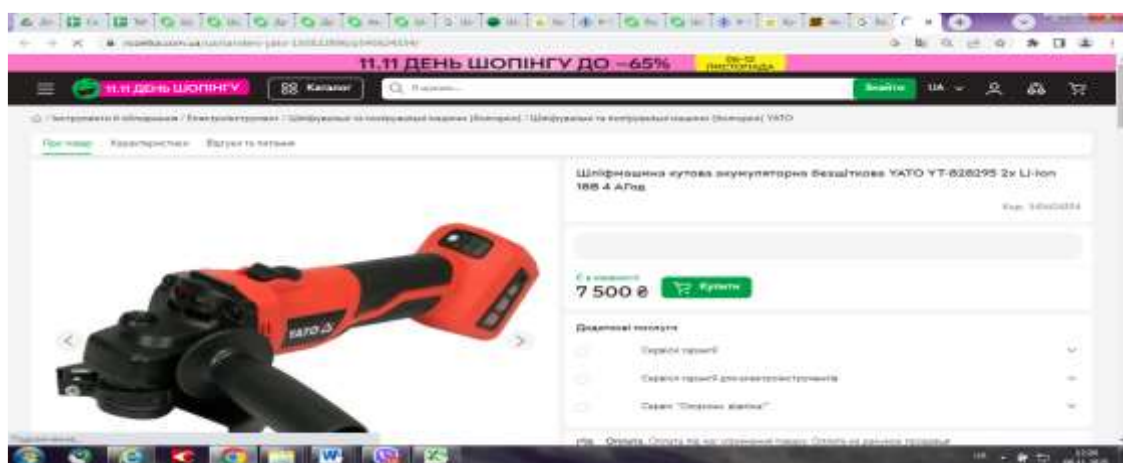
11.11 ДЕНЬ ШОПІНГУ ДО –65%

11.11 ДЕНЬ ШОПІНГУ

Каталог

Пошук...

Знайти

UA

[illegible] / Інструменти й обладнання / Електроінструмент / Шліфувальні та полірувальні машини (болгарки) / Шліфувальні та полірувальні машини (болгарки) YATO

Про товар

Характеристики

Відгуки та питання

Шліфмашина кутова акумуляторна безщіткова YATO YT-828295 2x Li-Ion 18В 4 АГод

Код: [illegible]

Є в наявності

7 500 ₴

Купити

Додаткові послуги

Сервісні гарантії

Сервісні гарантії для електроінструментів

Сервіс "Страхові захисти"

YATO

Оплата Оплата під час отримання товару. Оплата на рахунок продавця